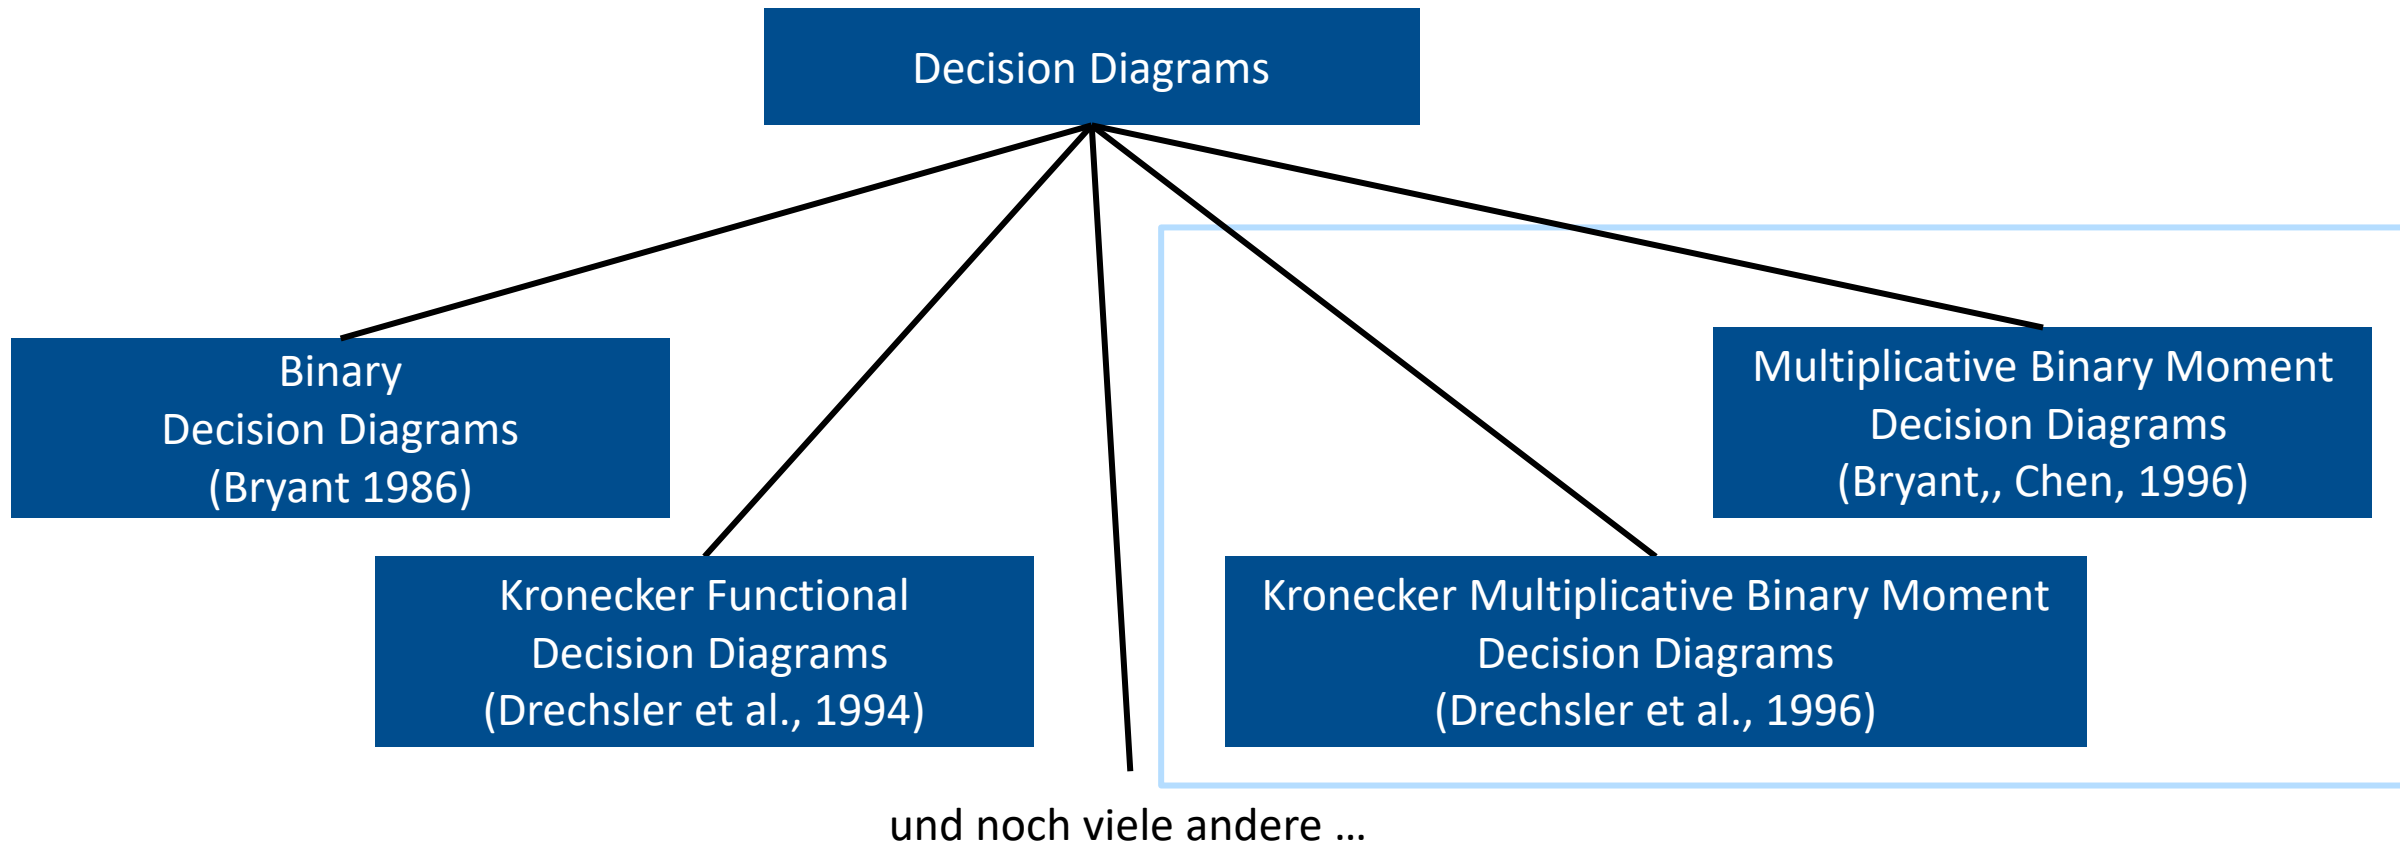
Decision Diagrams

Binary
Decision Diagrams
(Bryant 1986)

Multiplicative Binary Moment
Decision Diagrams
(Bryant,, Chen, 1996)

Kronecker Functional
Decision Diagrams
(Drechsler et al., 1994)

Kronecker Multiplicative Binary Moment
Decision Diagrams
(Drechsler et al., 1996)

und noch viele andere …